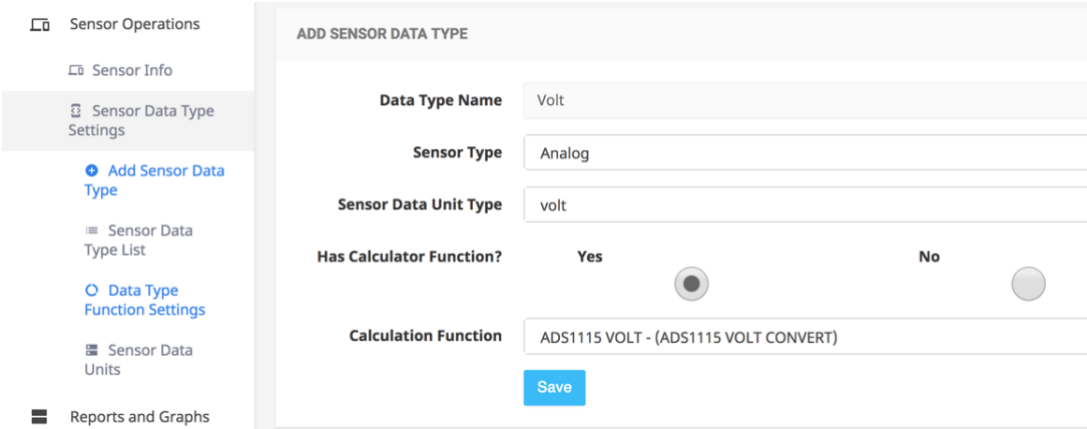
Sensor Operations

Sensor Info

Sensor Data Type Settings

Add Sensor Data Type

Sensor Data Type List

Data Type Function Settings

Sensor Data Units

Reports and Graphs

ADD SENSOR DATA TYPE

Data Type Name
Volt

Sensor Type
Analog

Sensor Data Unit Type
volt

Has Calculator Function?
Yes
No

Calculation Function
ADS1115 VOLT - (ADS1115 VOLT CONVERT)

Save